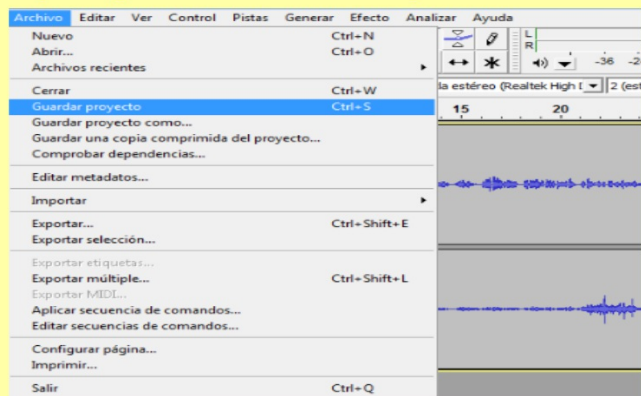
Archivo Editar Ver Control Pistas Generar Efecto Analizar Ayuda

Nuevo Ctrl+N
Abrir... Ctrl+O
Archivos recientes
Cerrar Ctrl+W
Guardar proyecto Ctrl+S
Guardar proyecto como...
Guardar una copia comprimida del proyecto...
Comprobar dependencias...
Editar metadatos...
Importar
Exportar... Ctrl+Shift+E
Exportar selección...
Exportar etiquetas...
Exportar múltiple... Ctrl+Shift+L
Exportar MIDI...
Aplicar secuencia de comandos...
Editar secuencias de comandos...
Configurar página...
Imprimir...
Salir Ctrl+Q

L
R
-36 -2
la estéreo (Realtek High [ 2 (est
15 20